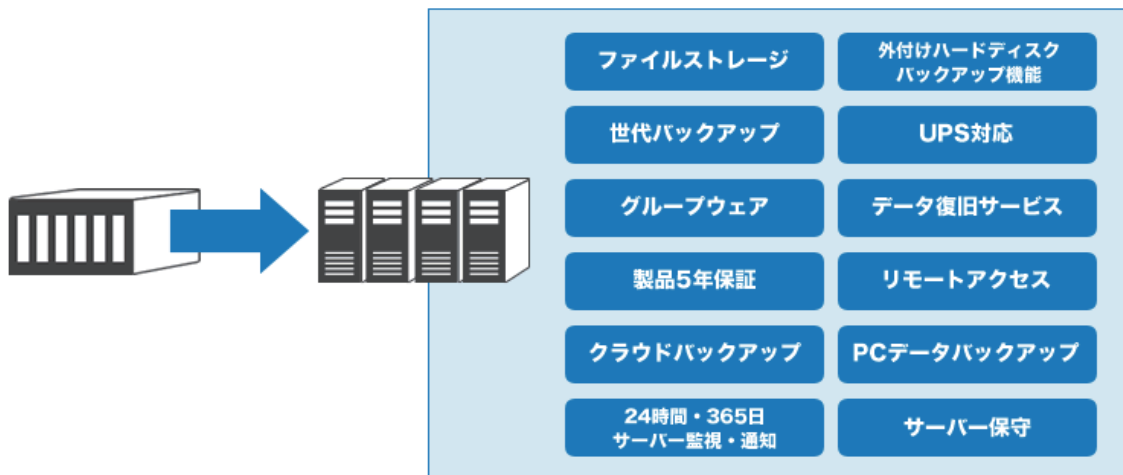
ファイルストレージ

外付けハードディスクバックアップ機能

世代バックアップ

UPS対応

グループウェア

データ復旧サービス

製品5年保証

リモートアクセス

クラウドバックアップ

PCデータバックアップ

24時間・365日
サーバー監視・通知

サーバー保守